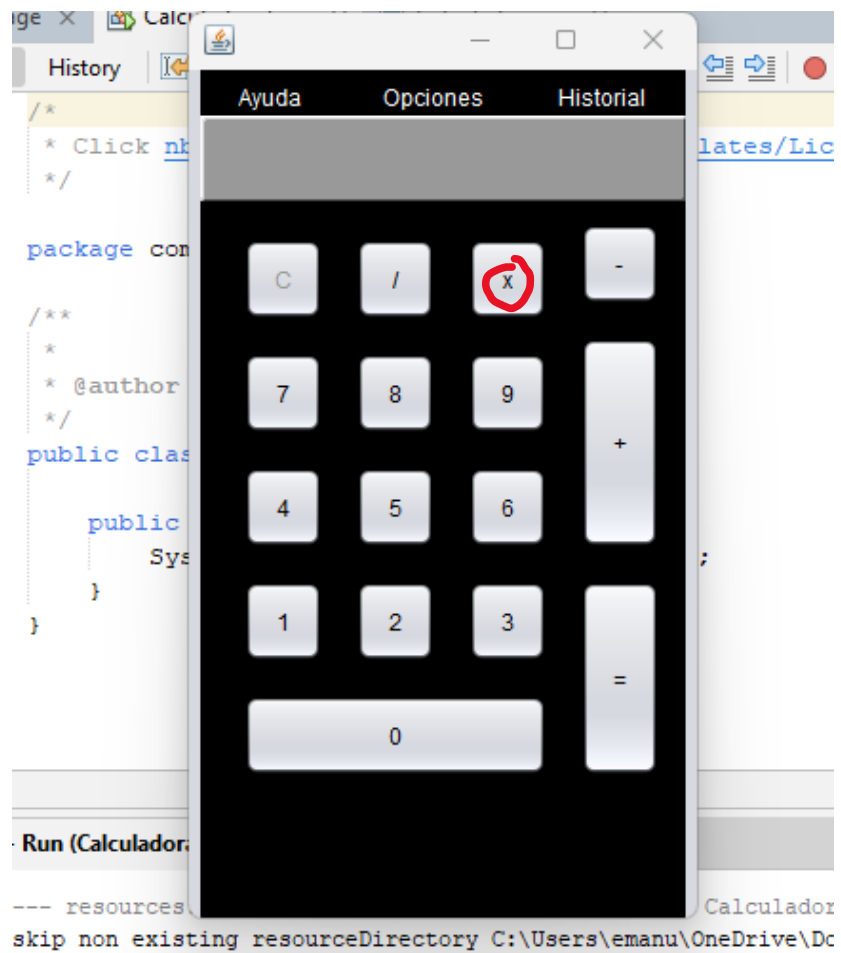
ge × Calc
History

/*
* Click nb lates/Lic
*/

package com

/**
*
* @author
*/
public clas

public
Sys ;
}
}

Run (Calculador

--- resources Calculador
skip non existing resourceDirectory C:\Users\emanu\OneDrive\Do

Ayuda Opciones Historial

C / x -
7 8 9 +
4 5 6
1 2 3 =
0